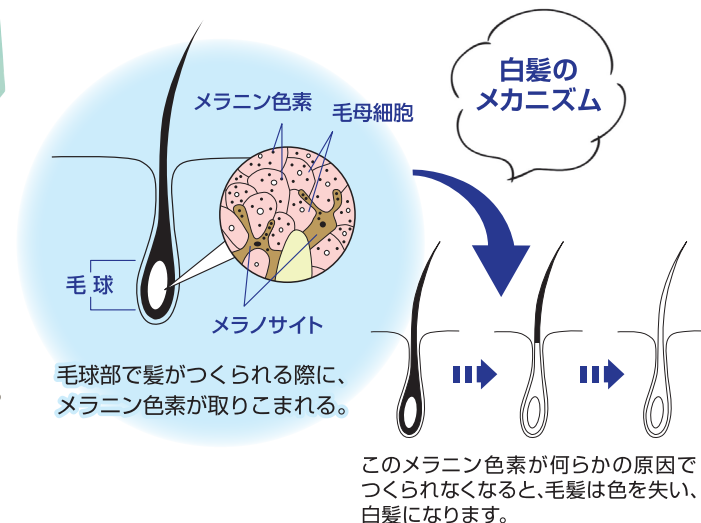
白髪の
メカニズム

メラニン色素

毛母細胞

毛球

メラノサイト

毛球部で髪がつくられる際に、
メラニン色素が取りこまれる。

このメラニン色素が何らかの原因でつくられなくなると、毛髪は色を失い、白髪になります。